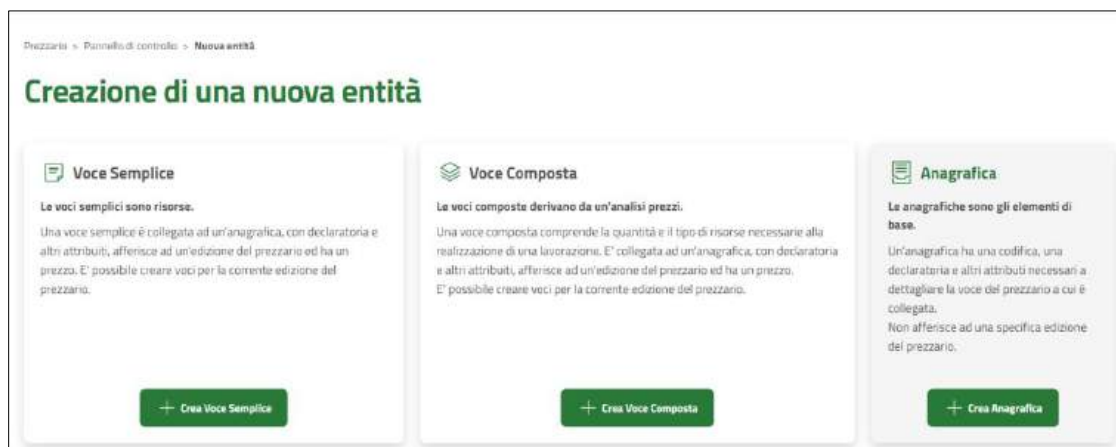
Prezzario > Pannello di controllo > Nuova entità

Creazione di una nuova entità

Voce Semplice

Le voci semplici sono risorse.

Una voce semplice è collegata ad un'anagrafica, con declaratoria e altri attributi, afferisce ad un'edizione del prezzario ed ha un prezzo. E' possibile creare voci per la corrente edizione del prezzario.

+ Crea Voce Semplice

Voce Composta

Le voci composte derivano da un'analisi prezzi.

Una voce composta comprende la quantità e il tipo di risorse necessarie alla realizzazione di una lavorazione. E' collegata ad un'anagrafica, con declaratoria e altri attributi, afferisce ad un'edizione del prezzario ed ha un prezzo. E' possibile creare voci per la corrente edizione del prezzario.

+ Crea Voce Composta

Anagrafica

Le anagrafiche sono gli elementi di base.

Un'anagrafica ha una codifica, una declaratoria e altri attributi necessari a dettagliare la voce del prezzario a cui è collegata.
Non afferisce ad una specifica edizione del prezzario.

+ Crea Anagrafica